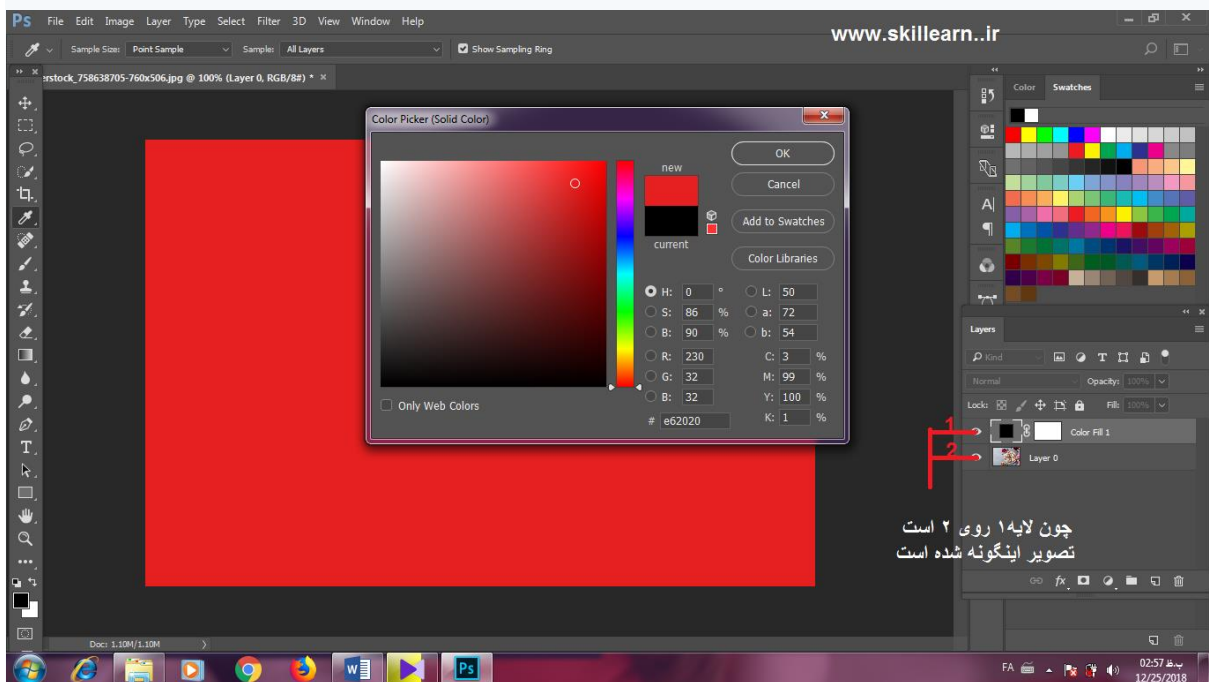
Ps File Edit Image Layer Type Select Filter 3D View Window Help

www.skillearn..ir

Sample Size: Point Sample Sample: All Layers Show Sampling Ring

erstock_758638705-760x506.jpg @ 100% (Layer 0, RGB/8#) * ×

Color Picker (Solid Color)

new

current

OK

Cancel

Add to Swatches

Color Libraries

H: 0 °
S: 86 %
B: 90 %
R: 230
G: 32
B: 32
# e62020

L: 50
a: 72
b: 54
C: 3 %
M: 99 %
Y: 100 %
K: 1 %

Only Web Colors

Color Swatches

Layers

Kind

Normal Opacity: 100%

Lock: Fill: 100%

1 Color Fill 1

2 Layer 0

چون لایه۱ روی ۲ است
تصویر اینگونه شده است

Doc: 1.10M/1.10M

FA 02:57 ب.ظ 12/25/2018